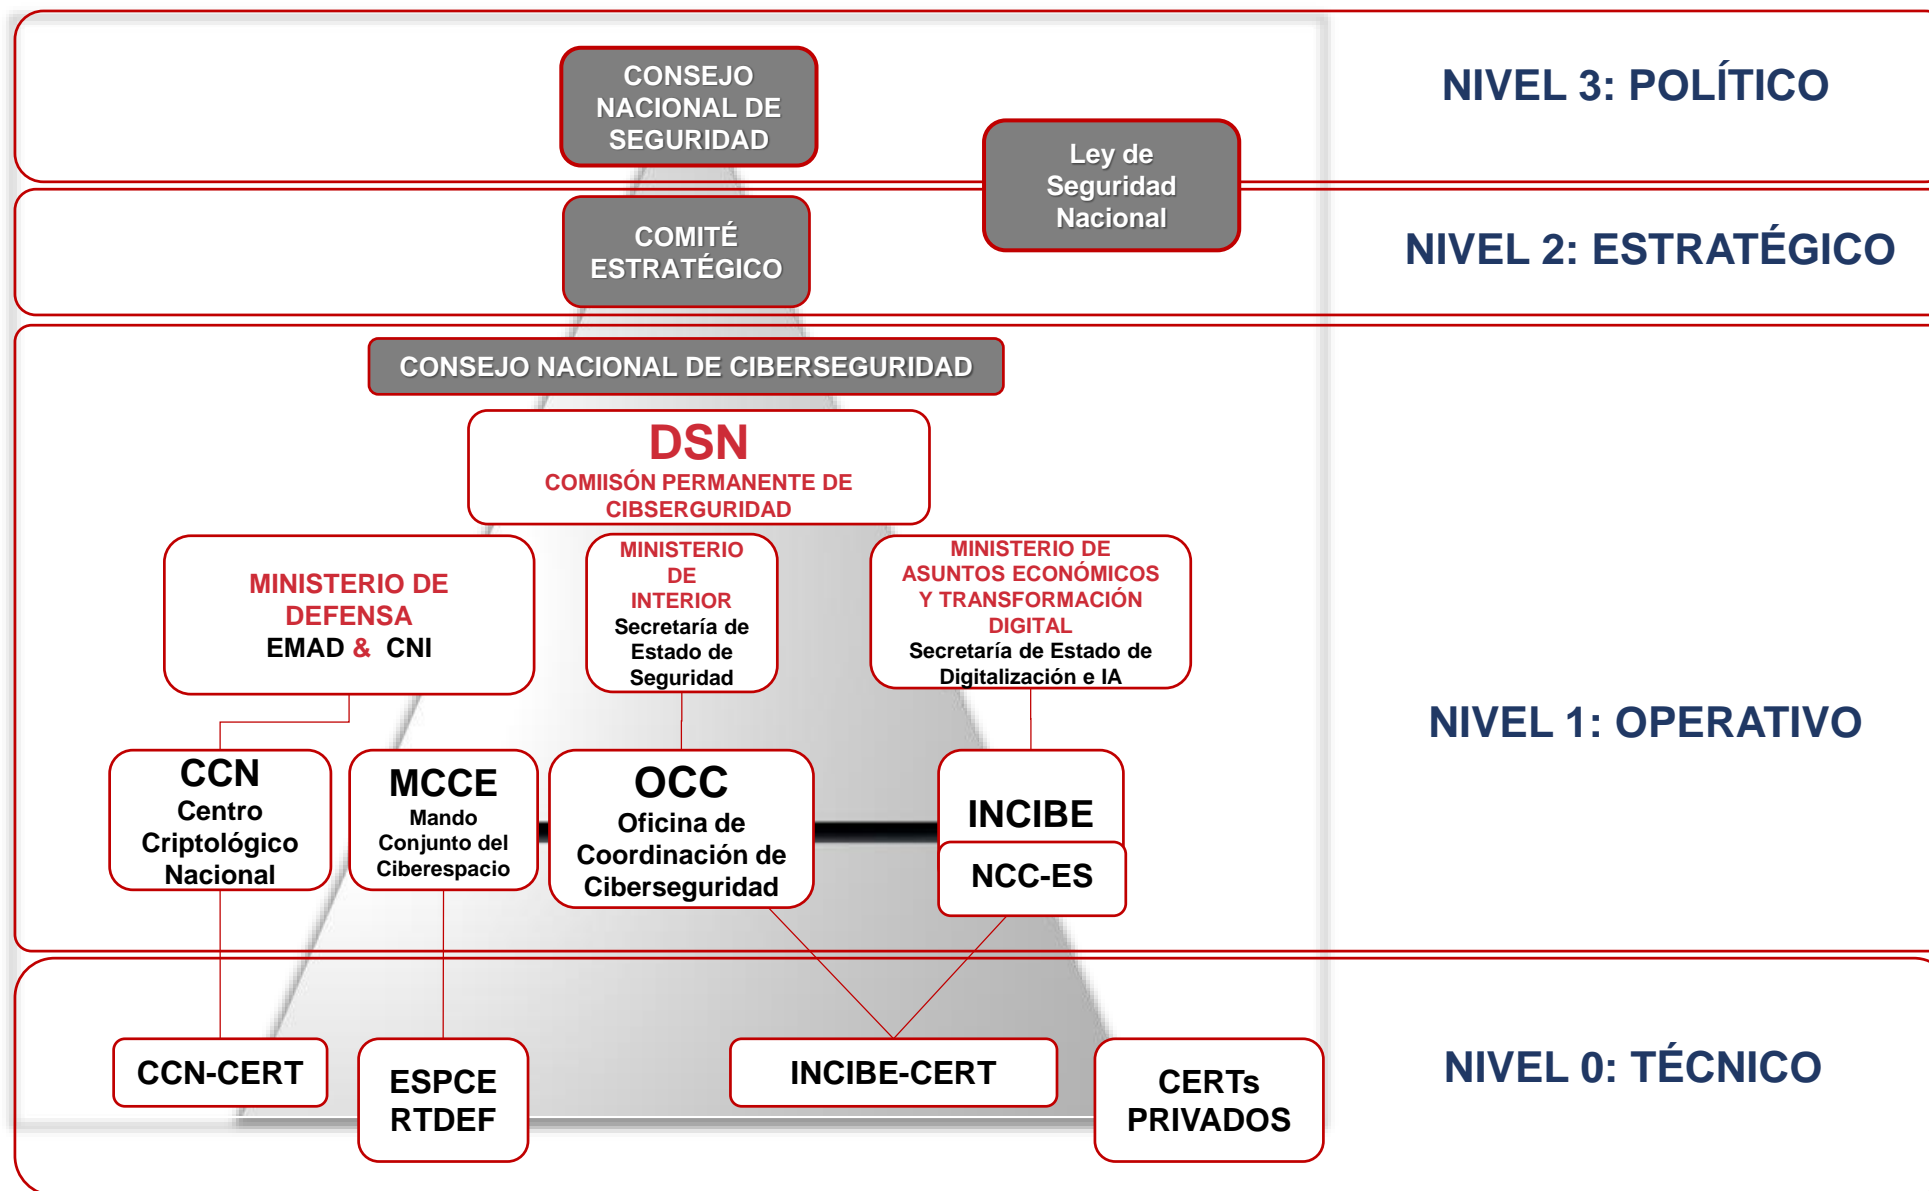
CONSEJO NACIONAL DE SEGURIDAD

NIVEL 3: POLÍTICO

Ley de Seguridad Nacional

COMITÉ ESTRATÉGICO

NIVEL 2: ESTRATÉGICO

CONSEJO NACIONAL DE CIBERSEGURIDAD

DSN
COMIISÓN PERMANENTE DE CIBSERGURIDAD

MINISTERIO DE DEFENSA
EMAD & CNI

MINISTERIO DE INTERIOR
Secretaría de Estado de Seguridad

MINISTERIO DE ASUNTOS ECONÓMICOS Y TRANSFORMACIÓN DIGITAL
Secretaría de Estado de Digitalización e IA

NIVEL 1: OPERATIVO

CCN
Centro Criptológico Nacional

MCCE
Mando Conjunto del Ciberespacio

OCC
Oficina de Coordinación de Ciberseguridad

INCIBE

NCC-ES

CCN-CERT

ESPCE RTDEF

INCIBE-CERT

CERTs PRIVADOS

NIVEL 0: TÉCNICO